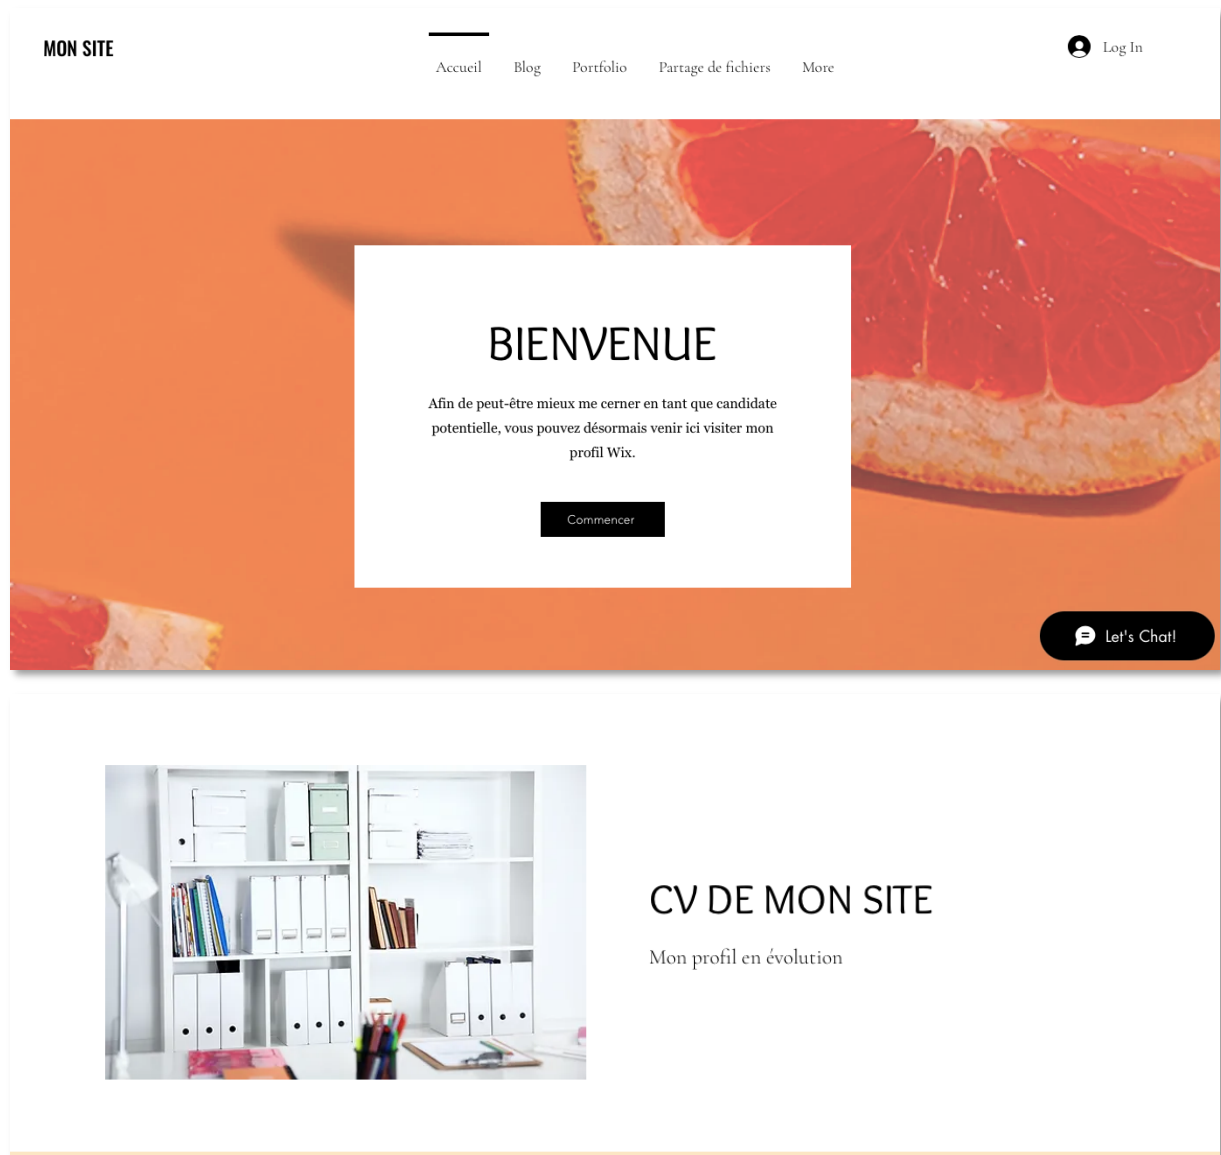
MON SITE

Accueil Blog Portfolio Partage de fichiers More

Log In

BIENVENUE

Afin de peut-être mieux me cerner en tant que candidate potentielle, vous pouvez désormais venir ici visiter mon profil Wix.

Commencer

Let's Chat!

CV DE MON SITE

Mon profil en évolution